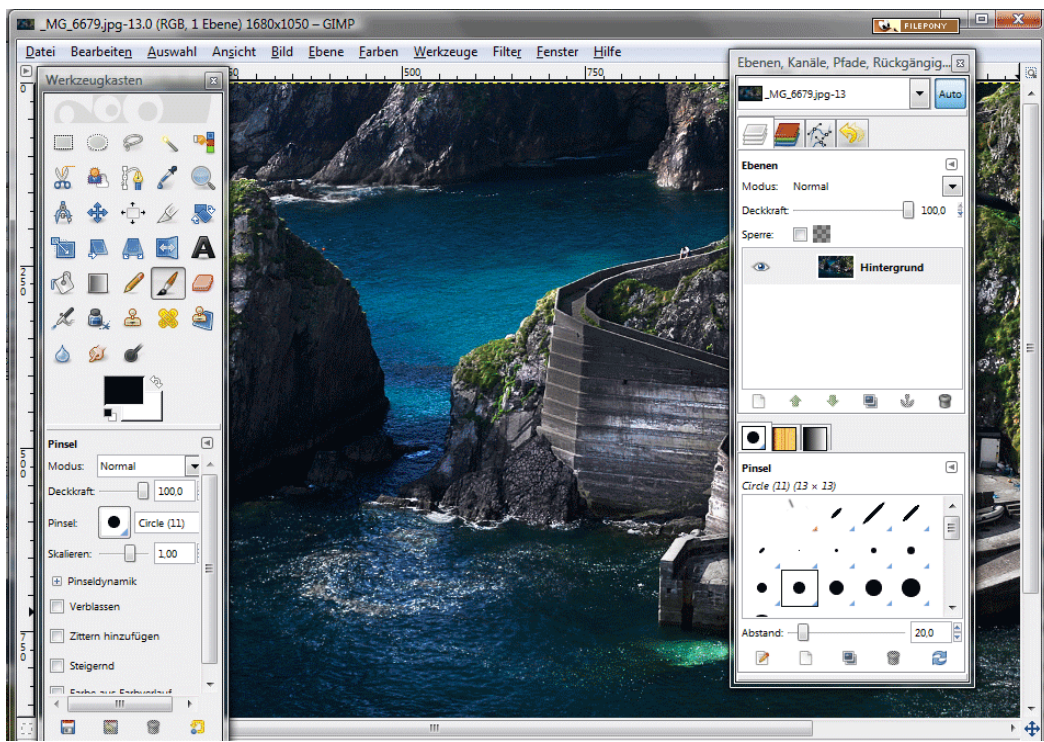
_MG_6679.jpg-13.0 (RGB, 1 Ebene) 1680x1050 – GIMP

FILEPONY

Datei Bearbeiten Auswahl Ansicht Bild Ebene Farben Werkzeuge Filter Fenster Hilfe

500 750

250

500

Werkzeugkasten

Pinsel

Modus: Normal

Deckkraft: 100,0

Pinsel: Circle (11)

Skalieren: 1,00

Pinseldynamik

Verblassen

Zittern hinzufügen

Steigernd

Farbe aus Farbverlauf

Ebenen, Kanäle, Pfade, Rückgängig...

_MG_6679.jpg-13

Auto

Ebenen

Modus: Normal

Deckkraft: 100,0

Sperre:

Hintergrund

Pinsel

Circle (11) (13 × 13)

Abstand: 20,0